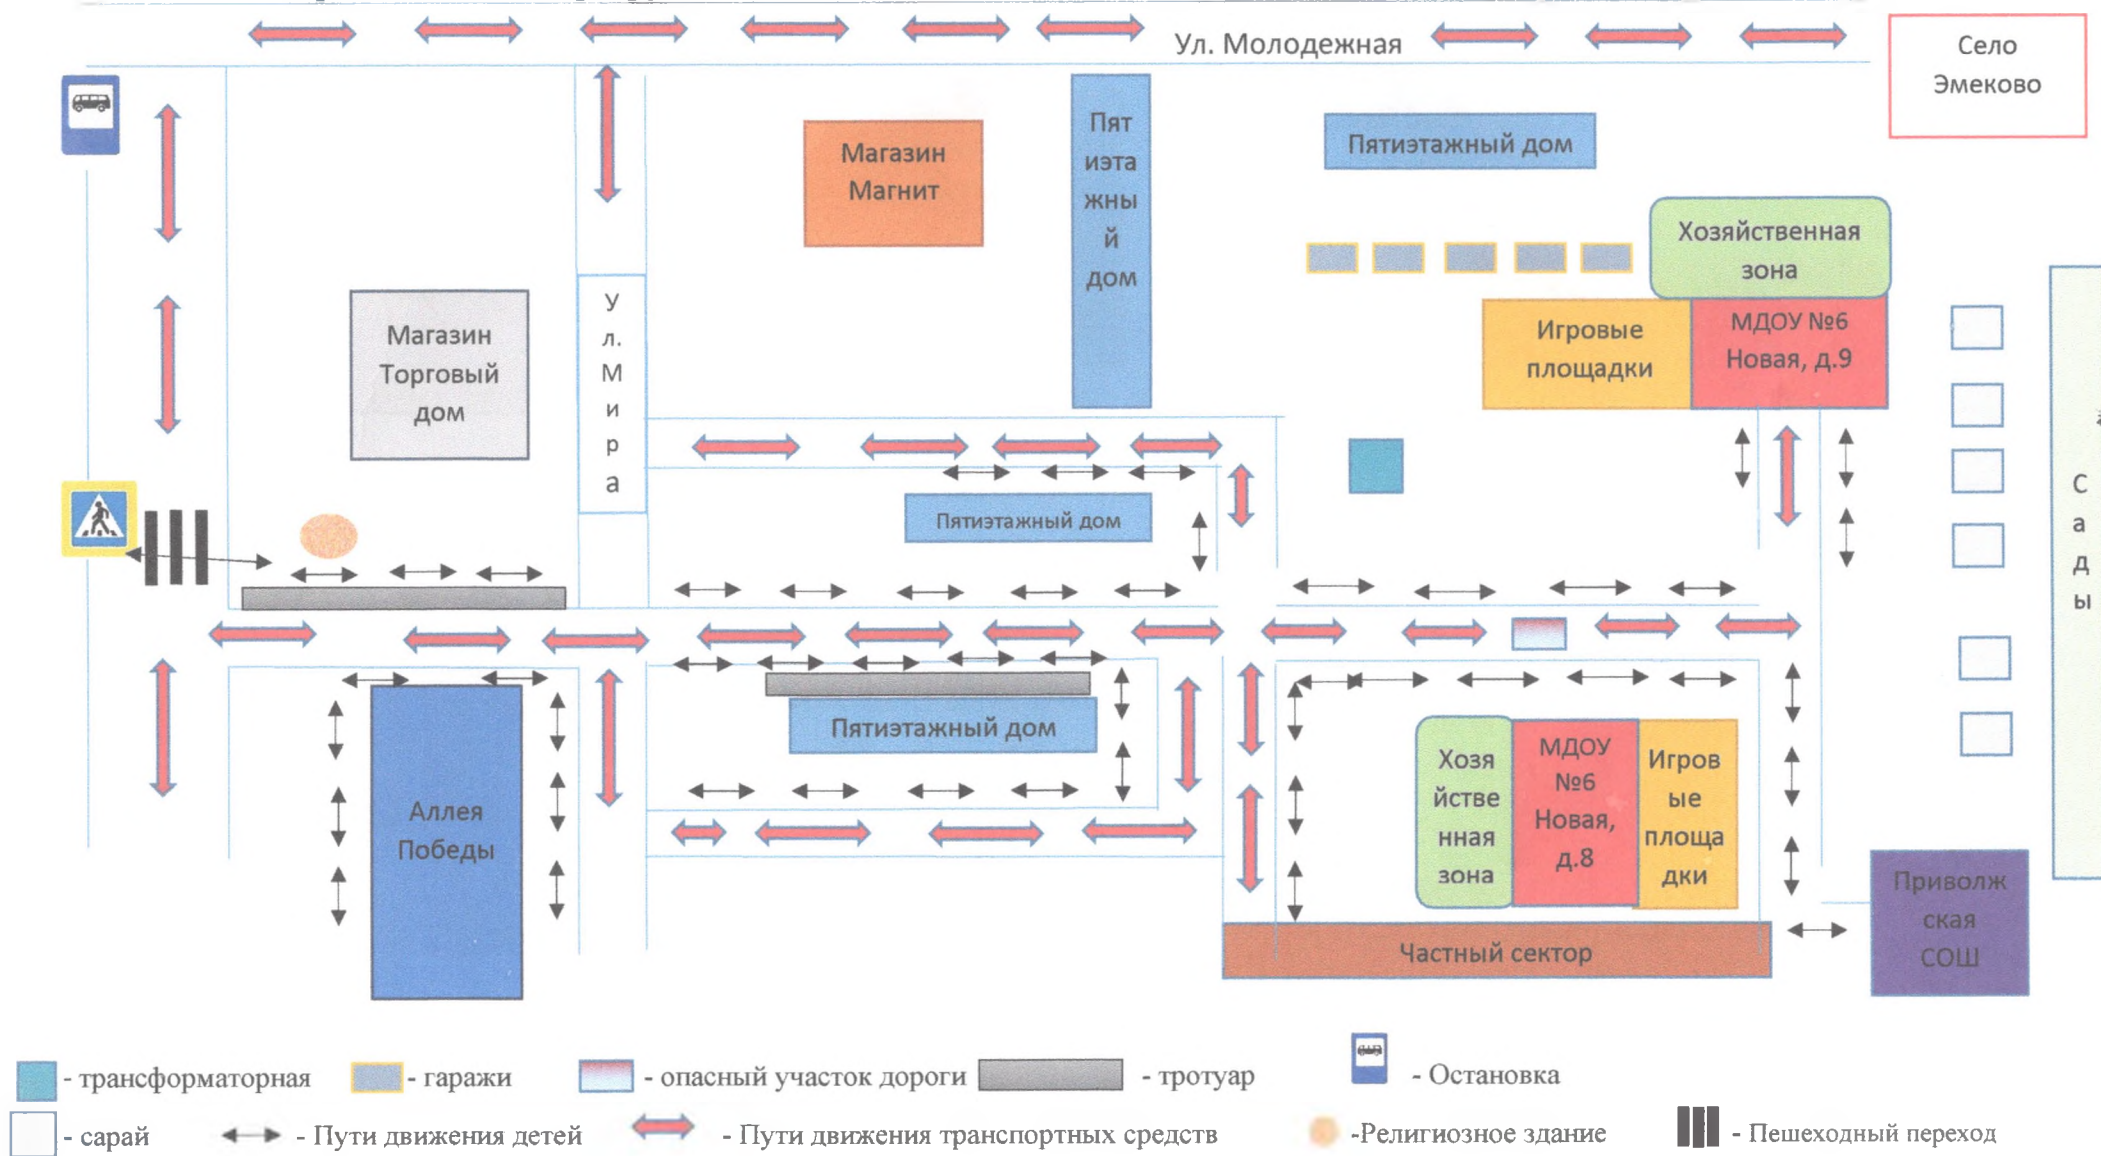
Ул. Молодежная

Село Эмеково

Магазин Магнит

Пятиэтажный дом

Пятиэтажный дом

Хозяйственная зона

Магазин Торговый дом

Ул. Мира

Игровые площадки

МДОУ №6 Новая, д.9

Пятиэтажный дом

Сады

Пятиэтажный дом

Аллея Победы

Хозяйственная зона

МДОУ №6 Новая, д.8

Игровые площадки

Приволжская СОШ

Частный сектор

- трансформаторная - гаражи - опасный участок дороги - тротуар - Остановка

- сарай - Пути движения детей - Пути движения транспортных средств -Религиозное здание - Пешеходный переход